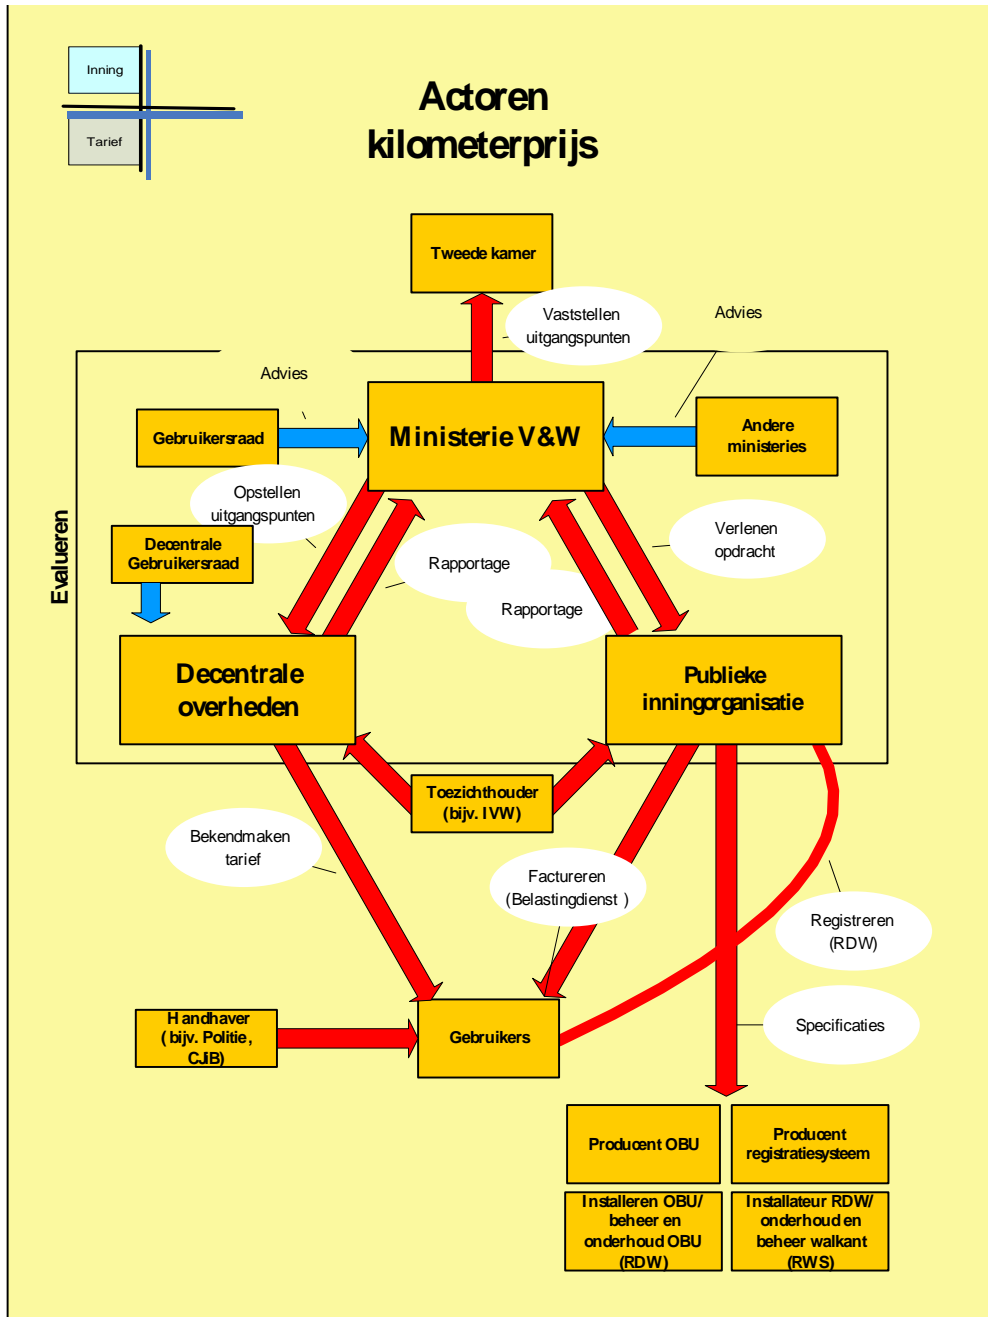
Inning

Tarief

Actoren kilometerprijs

Tweede kamer

Vaststellen uitgangspunten

Advies

Advies

Gebruikersraad

Ministerie V&W

Andere ministeries

Opstellen uitgangspunten

Decentrale Gebruikersraad

Evalueren

Rapportage

Rapportage

Verlenen opdracht

Decentrale overheden

Publieke inningorganisatie

Toezichthouder (bijv. IVW)

Bekendmaken tarief

Factureren (Belastingdienst )

Registreren (RDW)

Handhaver ( bijv. Politie, CJIB)

Gebruikers

Specificaties

Producent OBU

Producent registratiesysteem

Installeren OBU/ beheer en onderhoud OBU (RDW)

Installateur RDW/ onderhoud en beheer walkant (RWS)